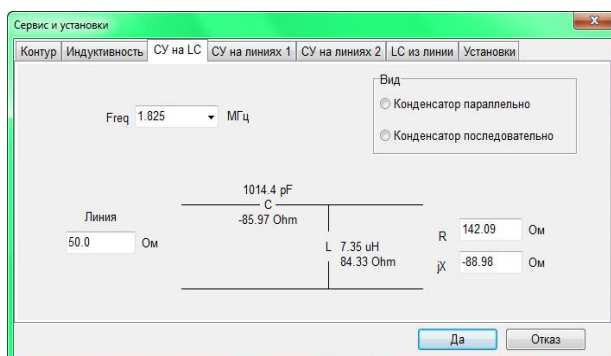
Сервис и установки

Контур | Индуктивность | СУ на LC | СУ на линиях 1 | СУ на линиях 2 | LC из линии | Установки

Freq 1.825 МГц

Вид
Конденсатор параллельно
Конденсатор последовательно

1014.4 pF
C
-85.97 Ohm

Линия
50.0 Ом

L 7.35 uH
84.33 Ohm

R 142.09 Ом
jX -88.98 Ом

Да
Отказ